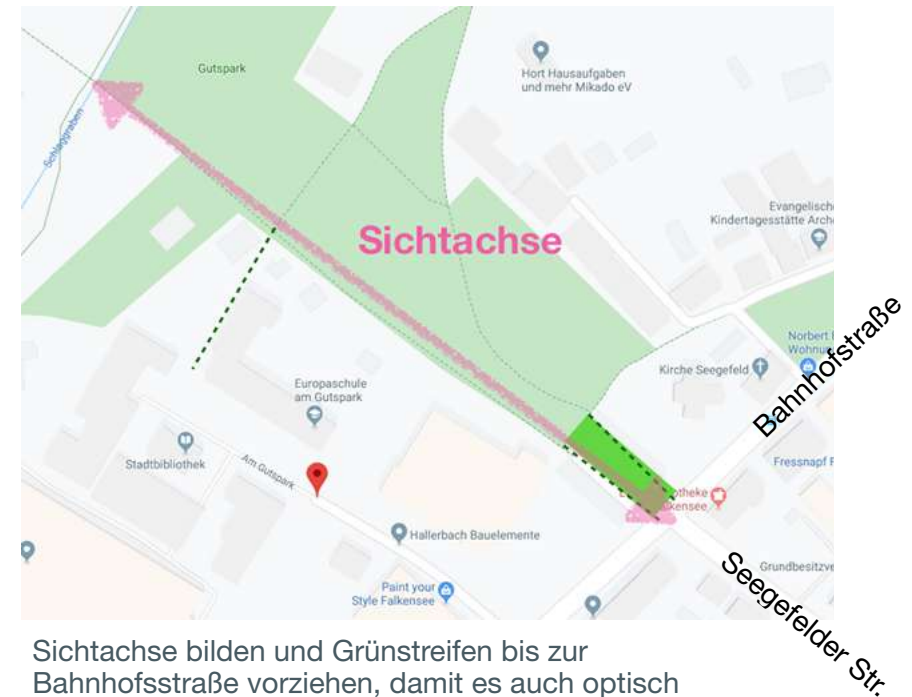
Gutspark

Hort Hausaufgaben und mehr Mikado eV

Schlaggraben

Evangelisch Kindertagesstätte Arch

Sichtachse

Bahnhofstraße

Norbert Wohnu

Kirche Seegefeld

Europaschule am Gutspark

Stadtbibliothek

Am Gutspark

Apotheke Falkensee

Fressnapf F

Hallerbach Bauelemente

Grundbesitzve

Paint your Style Falkensee

Seegefelder Str.

Sichtachse bilden und Grünstreifen bis zur Bahnhofsstraße vorziehen, damit es auch optisch